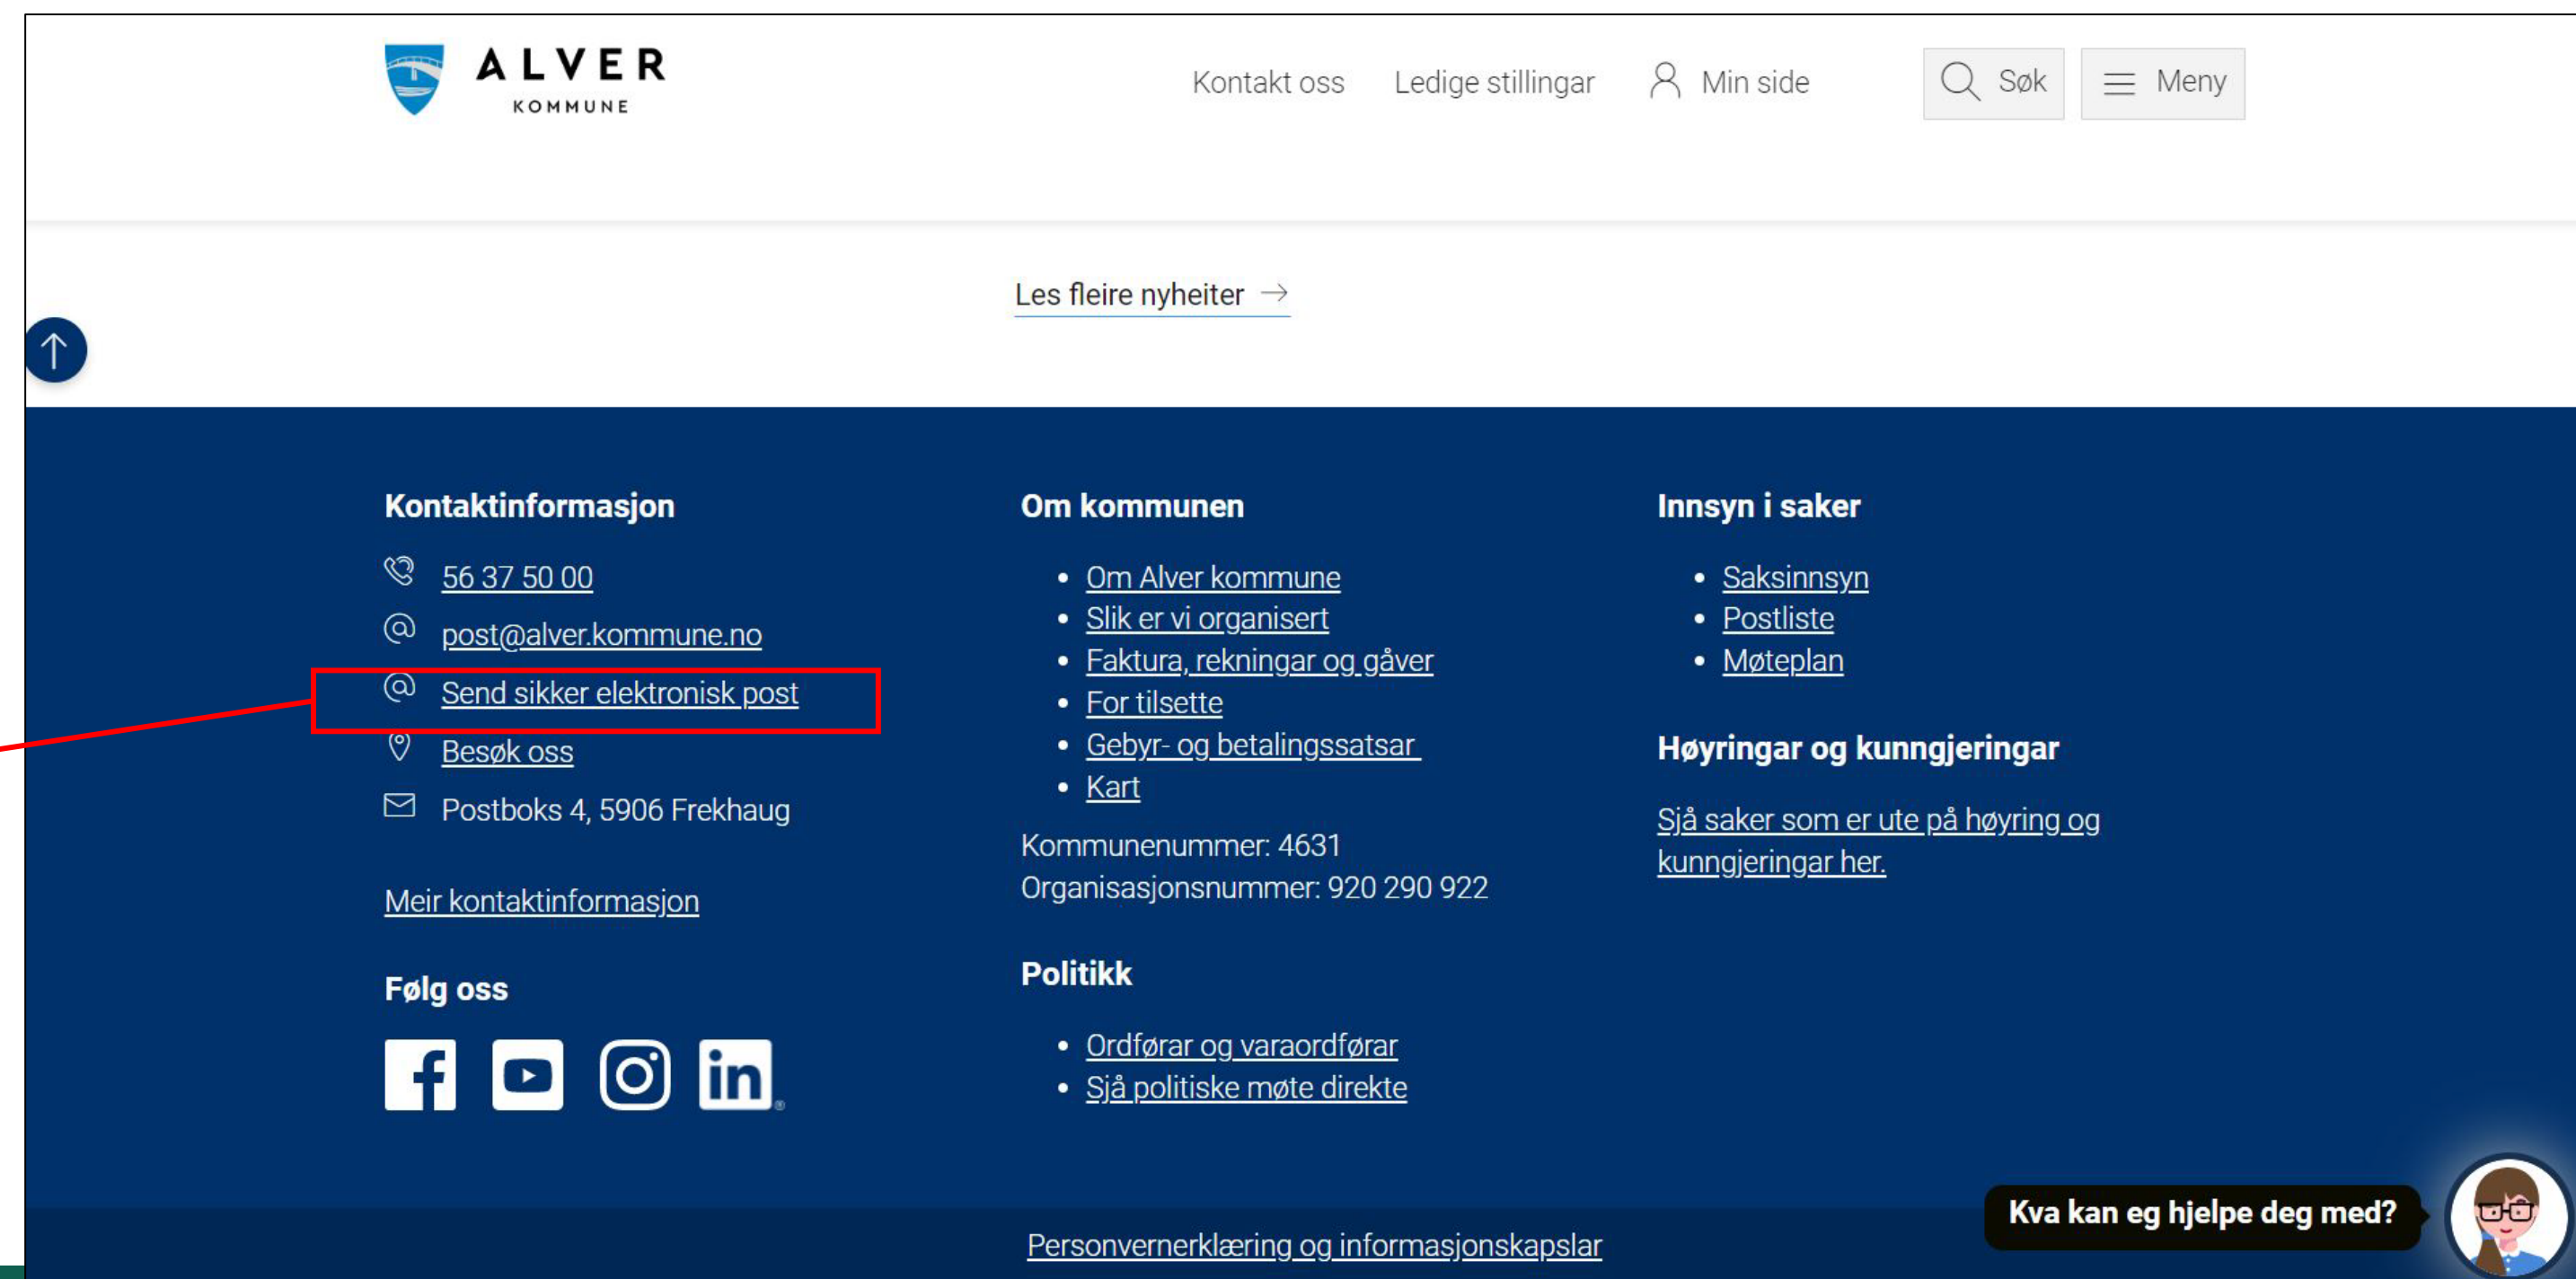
ALVER
KOMMUNE

Kontakt oss Ledige stillingar Min side Søk Meny

Les fleire nyheiter →

Kontaktinformasjon

56 37 50 00
post@alver.kommune.no
Send sikker elektronisk post
Besøk oss
Postboks 4, 5906 Frekhaug

Meir kontaktinformasjon

Følg oss

Om kommunen

- Om Alver kommune
- Slik er vi organisert
- Faktura, rekningar og gåver
- For tilsette
- Gebyr- og betalingssatsar
- Kart

Kommunenummer: 4631
Organisasjonsnummer: 920 290 922

Politikk

- Ordførar og varaordførar
- Sjå politiske møte direkte

Innsyn i saker

- Saksinnsyn
- Postliste
- Møteplan

Høyringar og kunngjeringar

Sjå saker som er ute på høyring og kunngjeringar her.

Kva kan eg hjelpe deg med?

Personvernerklæring og informasjonskapslar